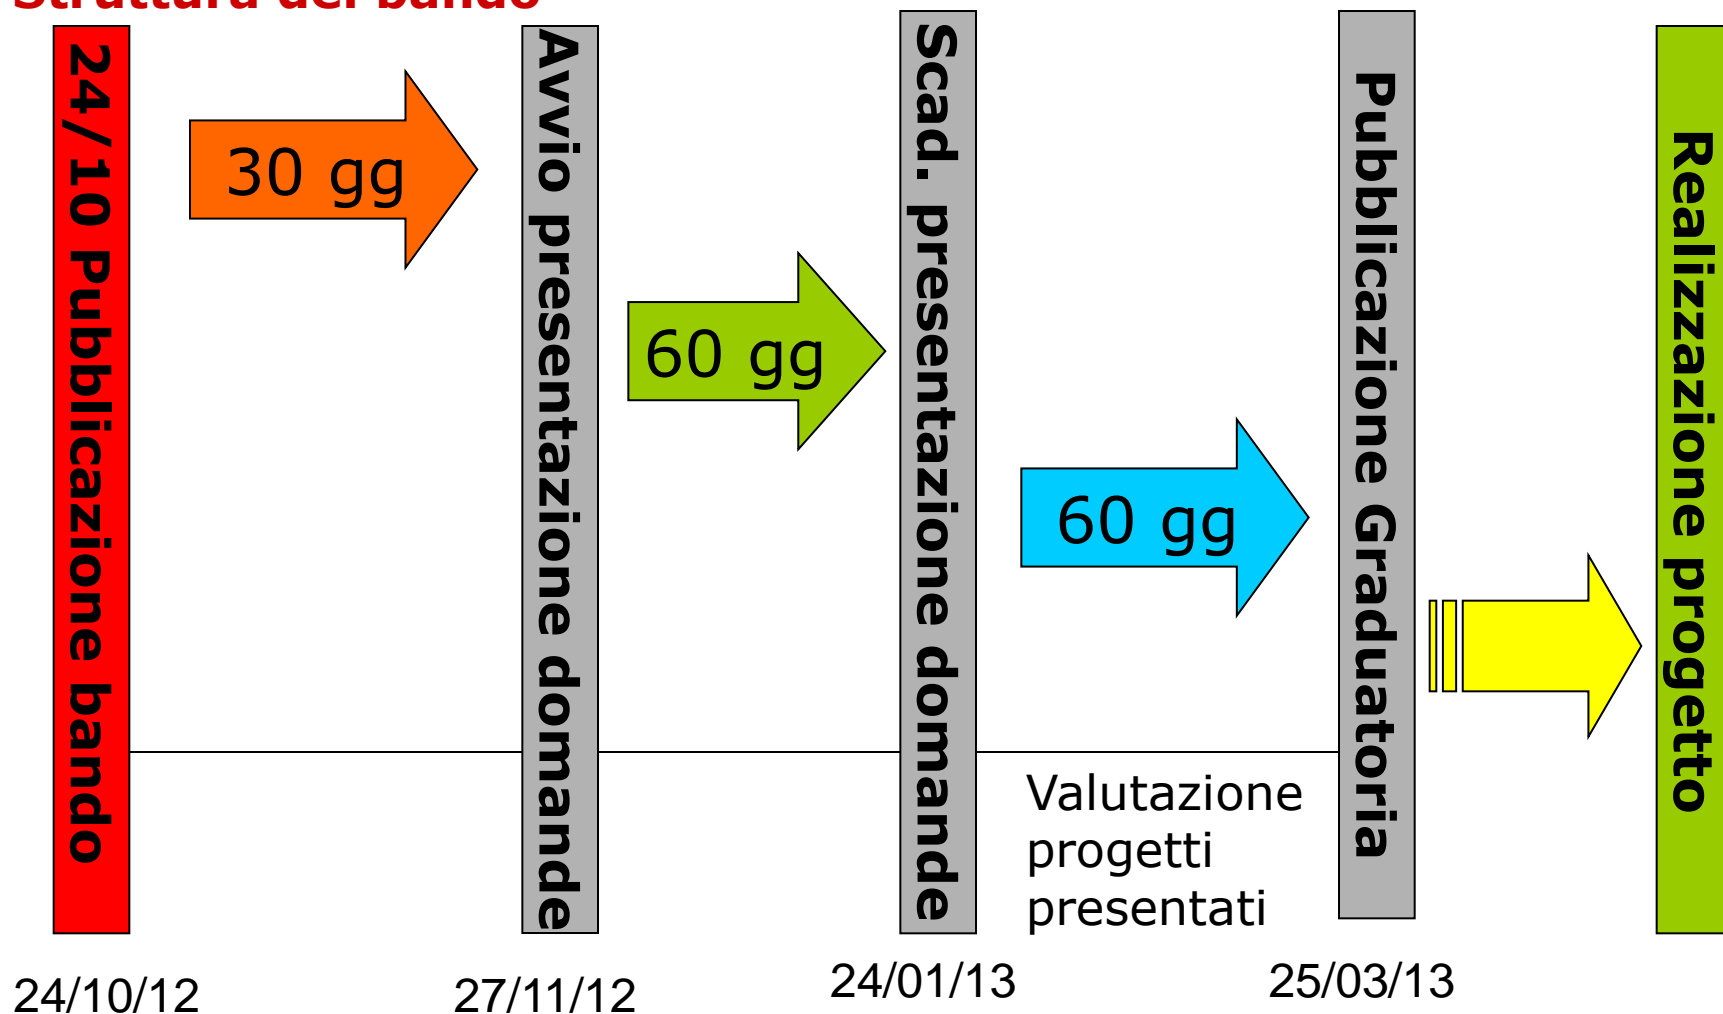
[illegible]

24/10 Pubblicazione bando

30 gg

Avvio presentazione domande

60 gg

Scad. presentazione domande

60 gg

Valutazione progetti presentati

Pubblicazione Graduatoria

Realizzazione progetto

24/10/12

27/11/12

24/01/13

25/03/13